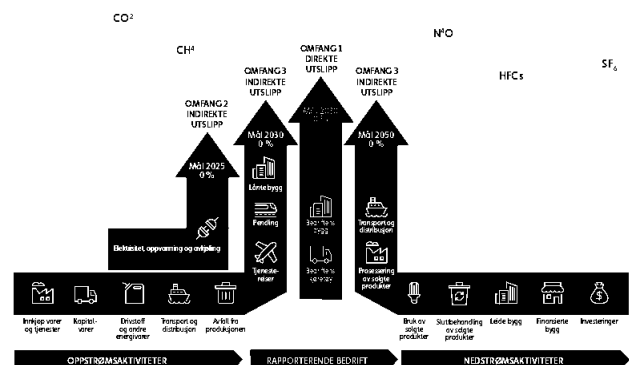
$CO^2$

$CH^4$

$N^2O$

HFCs

$SF_6$

OMFANG 2 INDIREKTE UTSLIPP

Mål 2025 0 %

Elektrisitet, oppvarming og avkjøling

OMFANG 3 INDIREKTE UTSLIPP

Mål 2030 0 %

Leide bygg

Pendling

Tjenestereiser

OMFANG 1 DIREKTE UTSLIPP

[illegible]

Bedriftens bygg

Bedriftens kjøretøy

OMFANG 3 INDIREKTE UTSLIPP

Mål 2050 0 %

Transport og distribusjon

Prosessering av solgte produkter

Innkjøp varer og tjenester

Kapitalvarer

Drivstoff og andre energivarer

Transport og distribusjon

Avfall fra produksjonen

Bruk av solgte produkter

Sluttbehandling av solgte produkter

Leide bygg

Finansierte bygg

Investeringer

OPPSTRØMSAKTIVITETER

RAPPORTERENDE BEDRIFT

NEDSTRØMSAKTIVITETER